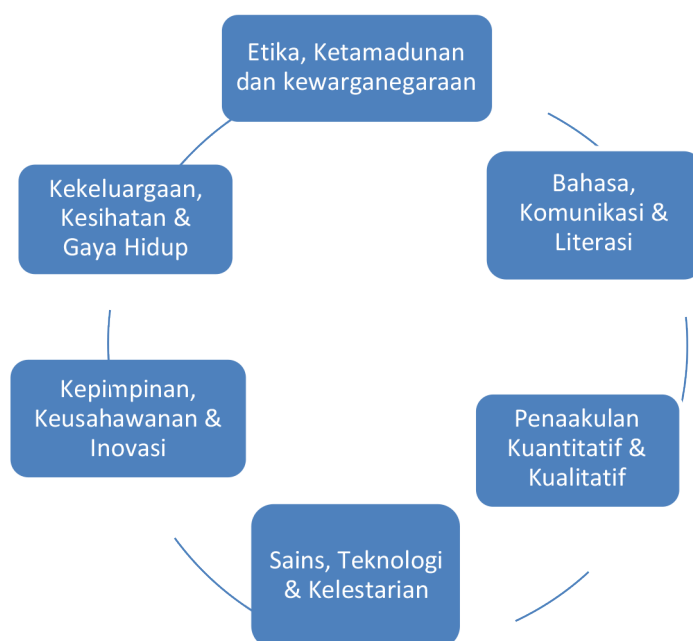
Etika, Ketamadunan dan kewarganegaraan

Bahasa, Komunikasi & Literasi

Penaakulan Kuantitatif & Kualitatif

Sains, Teknologi & Kelestarian

Kepimpinan, Keusahawanan & Inovasi

Kekeluargaan, Kesihatan & Gaya Hidup